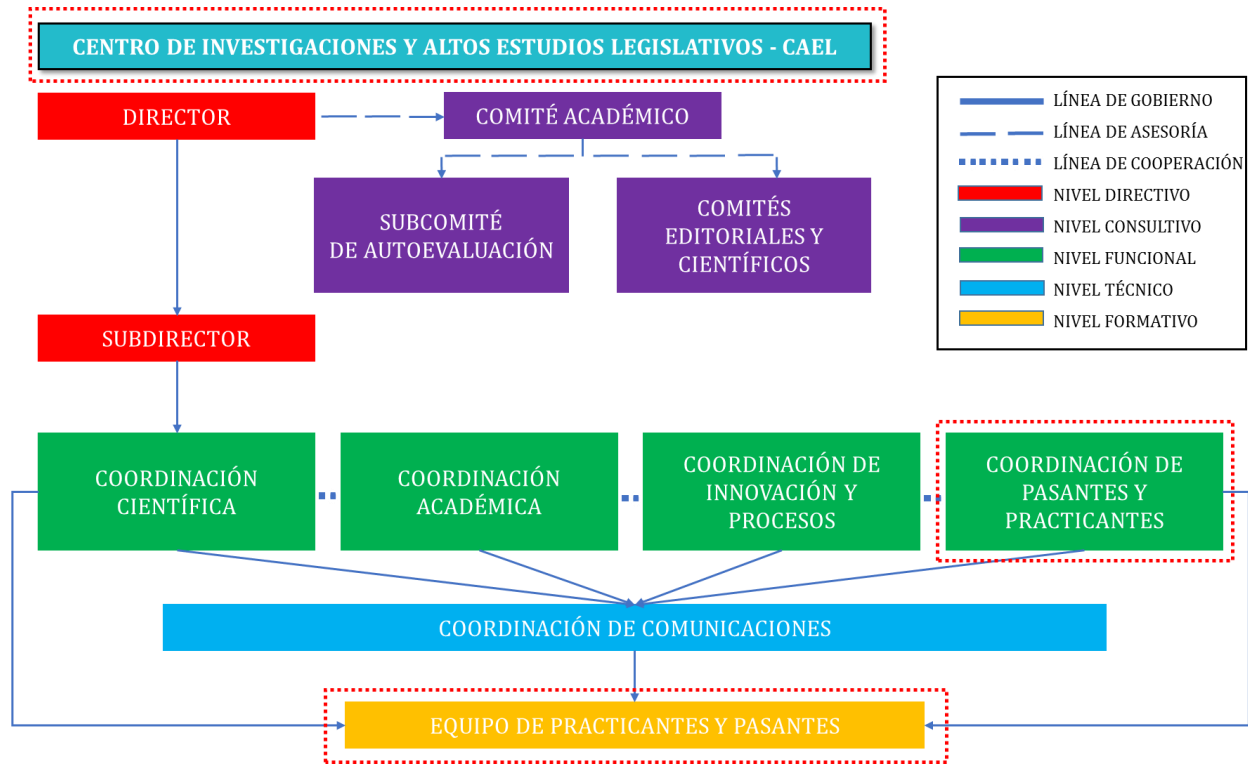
CENTRO DE INVESTIGACIONES Y ALTOS ESTUDIOS LEGISLATIVOS - CAEL

LÍNEA DE GOBIERNO
LÍNEA DE ASESORÍA
LÍNEA DE COOPERACIÓN
NIVEL DIRECTIVO
NIVEL CONSULTIVO
NIVEL FUNCIONAL
NIVEL TÉCNICO
NIVEL FORMATIVO

DIRECTOR

COMITÉ ACADÉMICO

SUBCOMITÉ DE AUTOEVALUACIÓN

COMITÉS EDITORIALES Y CIENTÍFICOS

SUBDIRECTOR

COORDINACIÓN CIENTÍFICA

COORDINACIÓN ACADÉMICA

COORDINACIÓN DE INNOVACIÓN Y PROCESOS

COORDINACIÓN DE PASANTES Y PRACTICANTES

COORDINACIÓN DE COMUNICACIONES

EQUIPO DE PRACTICANTES Y PASANTES